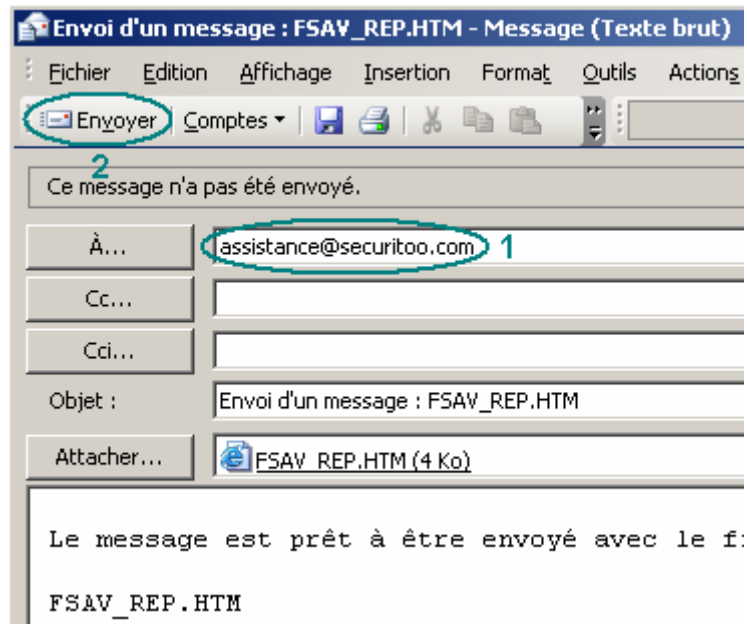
Envoi d'un message : FSAV_REP.HTM - Message (Texte brut)

Fichier Edition Affichage Insertion Format Outils Actions

Envoyer Comptes

2

Ce message n'a pas été envoyé.

À... assistance@securitoo.com 1

Cc...

Cci...

Objet : Envoi d'un message : FSAV_REP.HTM

Attacher... FSAV_REP.HTM (4 Ko)

Le message est prêt à être envoyé avec le fi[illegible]

FSAV_REP.HTM